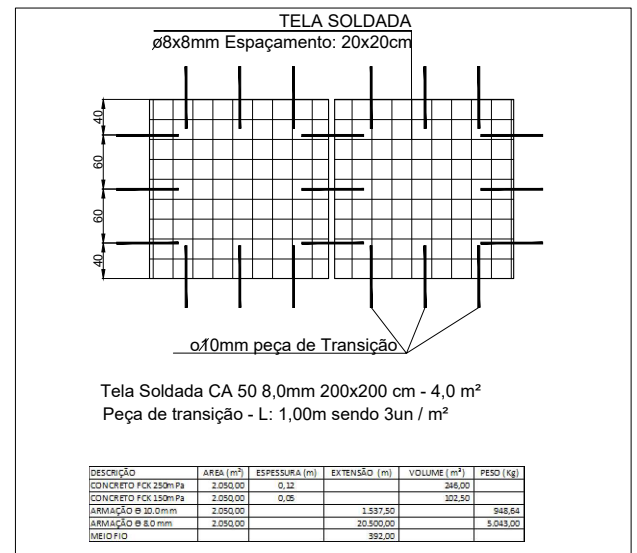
TELA SOLDADA
ø8x8mm Espaçamento: 20x20cm

40
60
60
40

ø10mm peça de Transição

Tela Soldada CA 50 8,0mm 200x200 cm - 4,0 m²
Peça de transição - L: 1,00m sendo 3un / m²

| DESCRIÇÃO | AREA (m²) | ESPESSURA (m) | EXTENSÃO (m) | VOLUME (m³) | PESO (Kg) |
|---|---|---|---|---|---|
| CONCRETO FCK 250mPa | 2.050,00 | 0,12 | | 246,00 | |
| CONCRETO FCK 150mPa | 2.050,00 | 0,05 | | 102,50 | |
| ARMAÇÃO Ø 10.0mm | 2.050,00 | | 1.537,50 | | 948,64 |
| ARMAÇÃO Ø 8.0 mm | 2.050,00 | | 20.500,00 | | 5.043,00 |
| MEIO FIO | | | 392,00 | | |